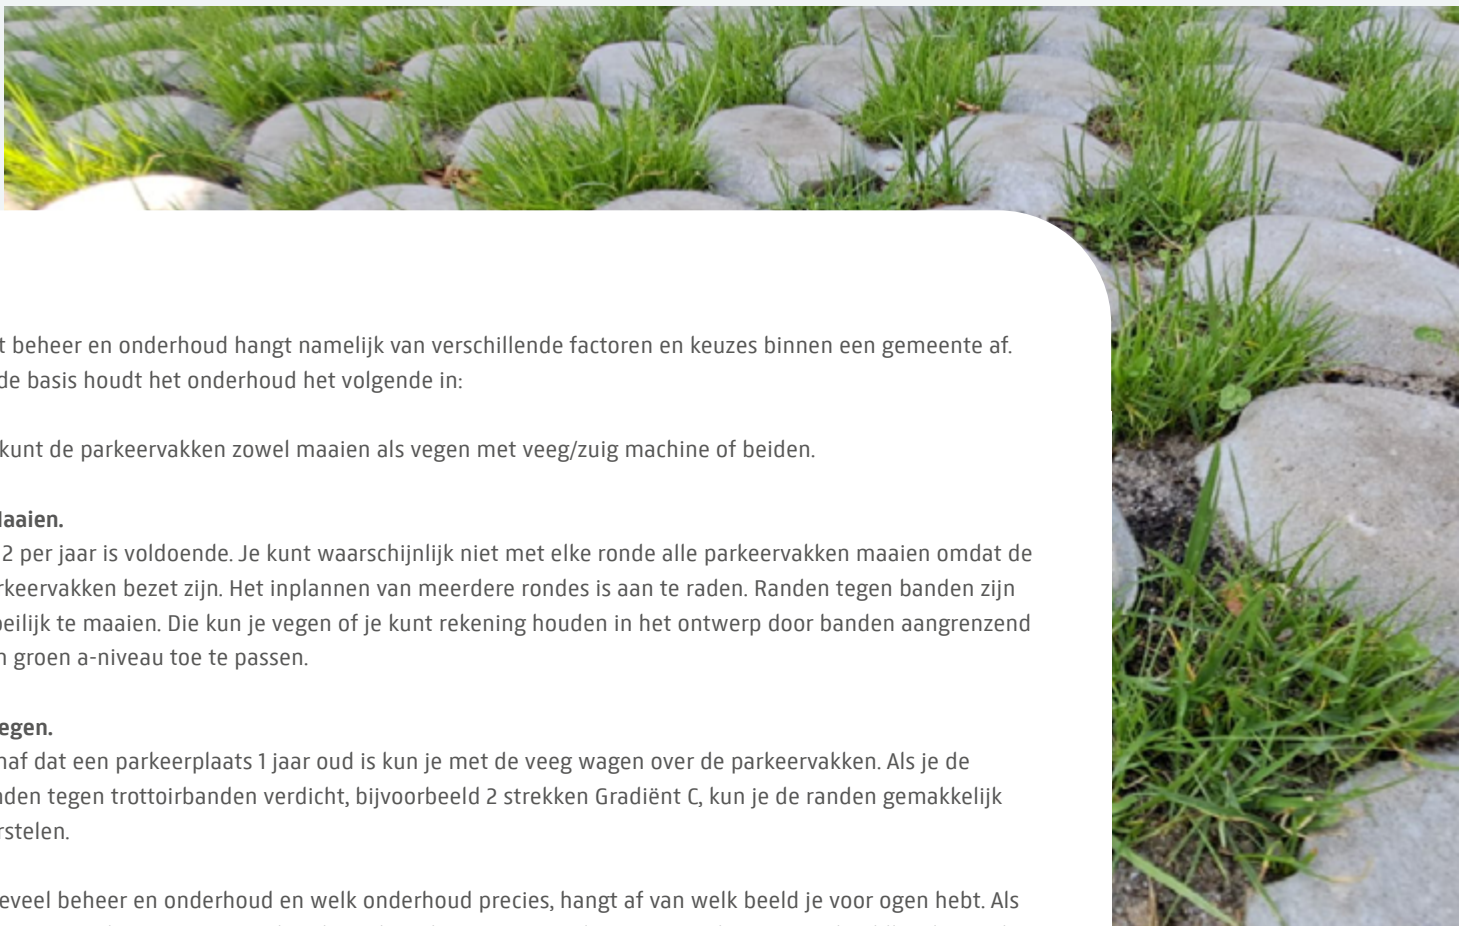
t beheer en onderhoud hangt namelijk van verschillende factoren en keuzes binnen een gemeente af. de basis houdt het onderhoud het volgende in:

kunt de parkeervakken zowel maaien als vegen met veeg/zuig machine of beiden.

laaien.
2 per jaar is voldoende. Je kunt waarschijnlijk niet met elke ronde alle parkeervakken maaien omdat de rkeervakken bezet zijn. Het inplannen van meerdere rondes is aan te raden. Randen tegen banden zijn eilijk te maaien. Die kun je vegen of je kunt rekening houden in het ontwerp door banden aangrenzend n groen a-niveau toe te passen.

egen.
naf dat een parkeerplaats 1 jaar oud is kun je met de veeg wagen over de parkeervakken. Als je de nden tegen trottoirbanden verdicht, bijvoorbeeld 2 strekken Gradiënt C, kun je de randen gemakkelijk rstelen.

eveel beheer en onderhoud en welk onderhoud precies, hangt af van welk beeld je voor ogen hebt. Als